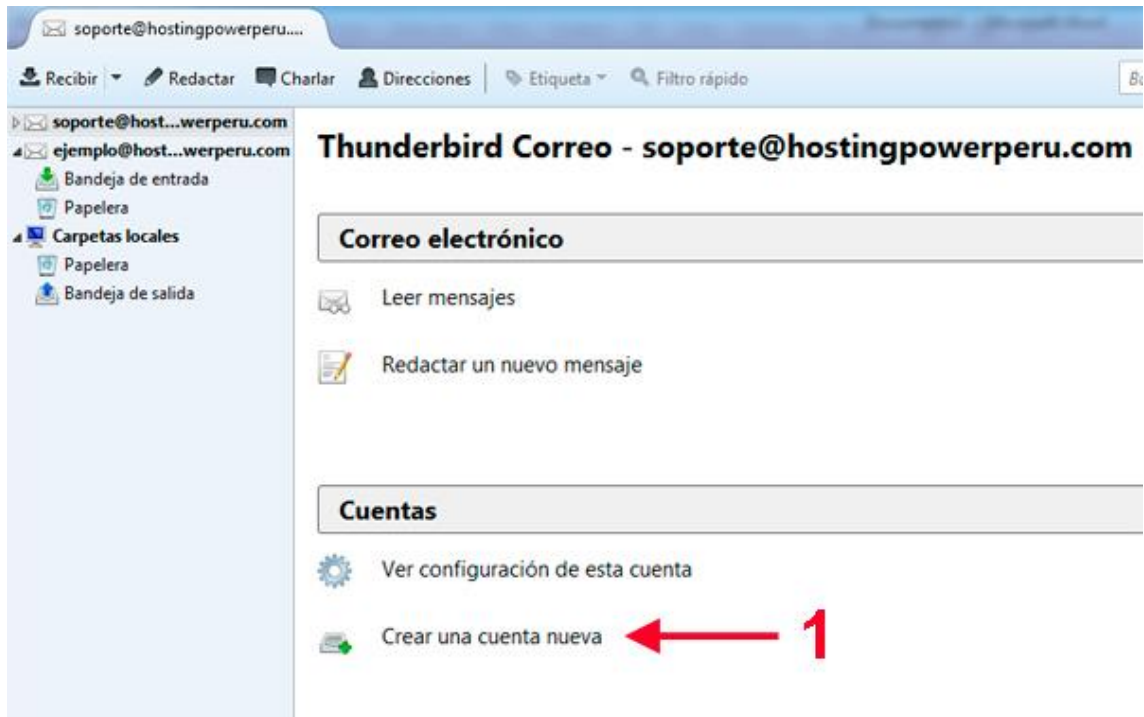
soporte@hostingpowerperu....

Recibir | Redactar | Charlar | Direcciones | Etiqueta | Filtro rápido | Bu

soporte@host...werperu.com
ejemplo@host...werperu.com
Bandeja de entrada
Papelera
Carpetas locales
Papelera
Bandeja de salida

Thunderbird Correo - soporte@hostingpowerperu.com

Correo electrónico

Leer mensajes

Redactar un nuevo mensaje

Cuentas

Ver configuración de esta cuenta

Crear una cuenta nueva

1